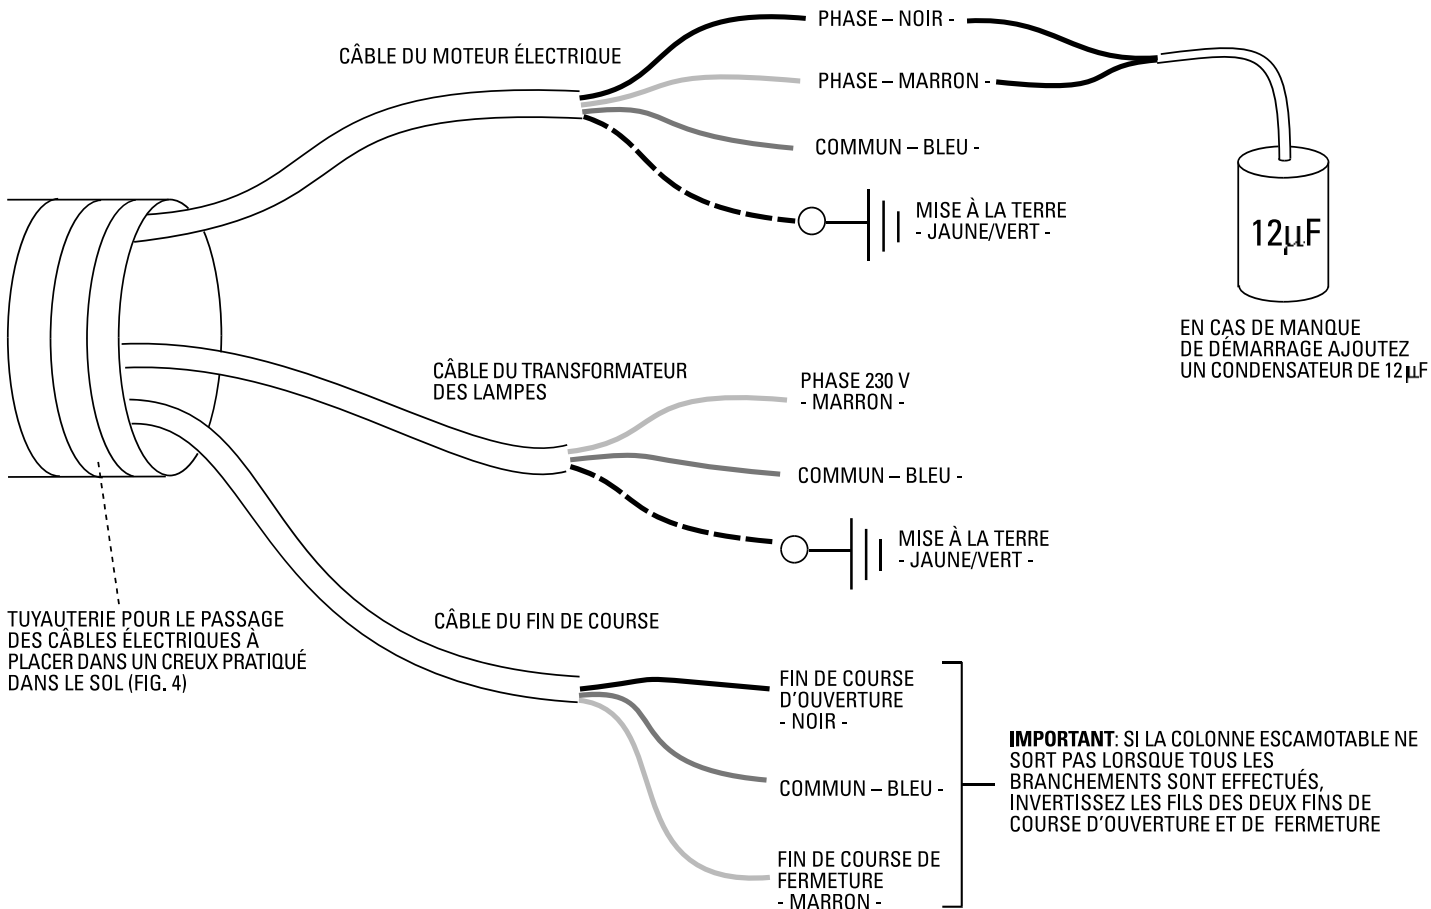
CÂBLE DU MOTEUR ÉLECTRIQUE

PHASE – NOIR -

PHASE – MARRON -

COMMUN – BLEU -

MISE À LA TERRE
- JAUNE/VERT -

$12\mu F$

EN CAS DE MANQUE
DE DÉMARRAGE AJOUTEZ
UN CONDENSATEUR DE $12\mu F$

CÂBLE DU TRANSFORMATEUR
DES LAMPES

PHASE 230 V
- MARRON -

COMMUN – BLEU -

MISE À LA TERRE
- JAUNE/VERT -

TUYAUTERIE POUR LE PASSAGE
DES CÂBLES ÉLECTRIQUES À
PLACER DANS UN CREUX PRATIQUÉ
DANS LE SOL (FIG. 4)

CÂBLE DU FIN DE COURSE

FIN DE COURSE
D'OUVERTURE
- NOIR -

COMMUN – BLEU -

FIN DE COURSE DE
FERMETURE
- MARRON -

**IMPORTANT**: SI LA COLONNE ESCAMOTABLE NE SORT PAS LORSQUE TOUS LES BRANCHEMENTS SONT EFFECTUÉS, INVERTISSEZ LES FILS DES DEUX FINS DE COURSE D'OUVERTURE ET DE FERMETURE